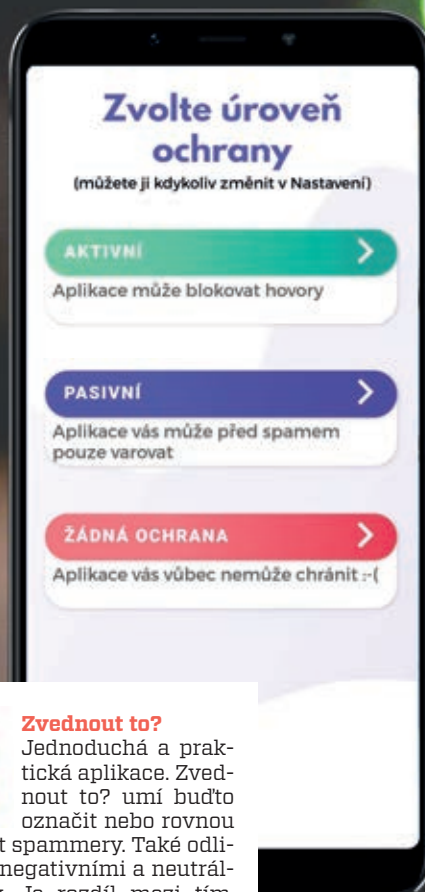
Zvolte úroveň ochrany
(můžete ji kdykoliv změnit v Nastavení)

AKTIVNÍ
Aplikace může blokovat hovory

PASIVNÍ
Aplikace vás může před spamem pouze varovat

ŽÁDNÁ OCHRANA
Aplikace vás vůbec nemůže chránit :-(

Zvednout to?
Jednoduchá a praktická aplikace. Zvednout to? umí buďto označit nebo rovnou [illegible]t spammery. Také odli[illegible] negativními a neutrál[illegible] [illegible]